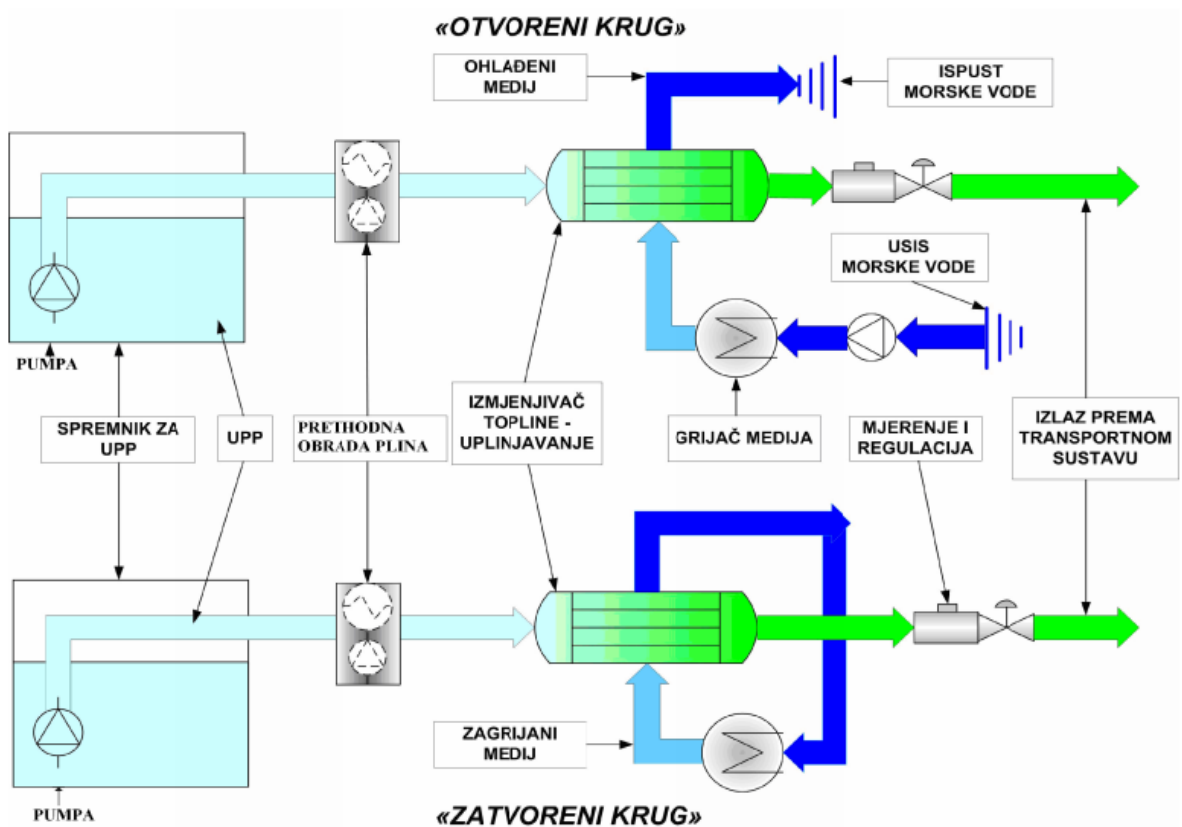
«OTVORENI KRUG»

OHLAĐENI MEDIJ

ISPUST MORSKE VODE

USIS MORSKE VODE

PUMPA

SPREMNIK ZA UPP

UPP

PRETHODNA OBRADA PLINA

IZMJENJIVAČ TOPLINE - UPLINJAVANJE

GRIJAČ MEDIJA

MJERENJE I REGULACIJA

IZLAZ PREMA TRANSPORTNOM SUSTAVU

ZAGRIJANI MEDIJ

PUMPA

«ZATVORENI KRUG»